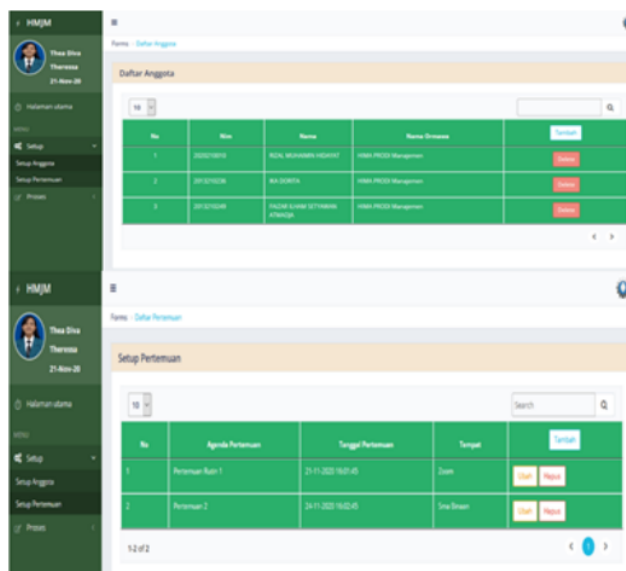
HMJM

Thea Diva Theressa
21-Nov-20

Halaman utama

MENU

Setup

Setup Anggota

Setup Pertemuan

Proses

Forms - Daftar Anggota

Daftar Anggota

10

| No | Nim | Nama | Nama Ormawa | Tambah |
|---|---|---|---|---|
| 1 | 2020210010 | RIZAL MUHAMMAD HIDAYAT | HIMA PRODI Manajemen | Delete |
| 2 | 2013210236 | IKA DORITA | HIMA PRODI Manajemen | Delete |
| 3 | 2013210249 | FADAR ILHAM SETYAWAN ATMADJA | HIMA PRODI Manajemen | Delete |

HMJM

Thea Diva Theressa
21-Nov-20

Halaman utama

MENU

Setup

Setup Anggota

Setup Pertemuan

Proses

Forms - Daftar Pertemuan

Setup Pertemuan

10

Search

| No | Agenda Pertemuan | Tanggal Pertemuan | Tempat | Tambah |
|---|---|---|---|---|
| 1 | Pertemuan Rutin 1 | 21-11-2020 19:01:45 | Zoom | Ubah Hapus |
| 2 | Pertemuan 2 | 24-11-2020 19:02:45 | Sma Binaan | Ubah Hapus |

1-2 of 2

1